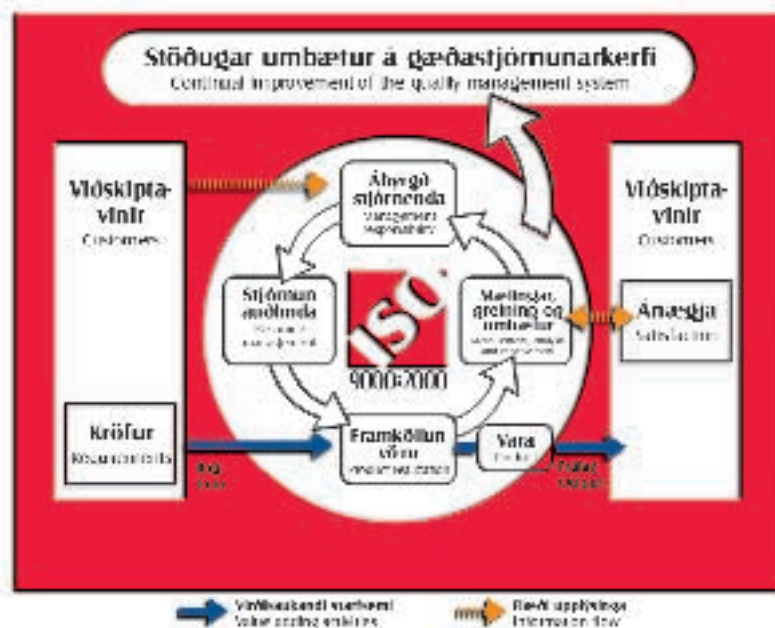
Stöðugar umbætur á gæðastjórnunarkerfi
Continual improvement of the quality management system

Viðskiptavinir
Customers

Ábyrgð stjórnenda
Management responsibility

Stjórnun auðlinda
Resource management

ISO
9000:2000

Mælingar, greining og umbætur
Measurement, analysis and improvement

Framköllun vöru
Product realization

Vara
Product

Kröfur
Requirements

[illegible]

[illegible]

Viðskiptavinir
Customers

Ánægja
Satisfaction

Virðisaukandi starfsemi
Value adding activities

Flæði upplýsinga
Information flow